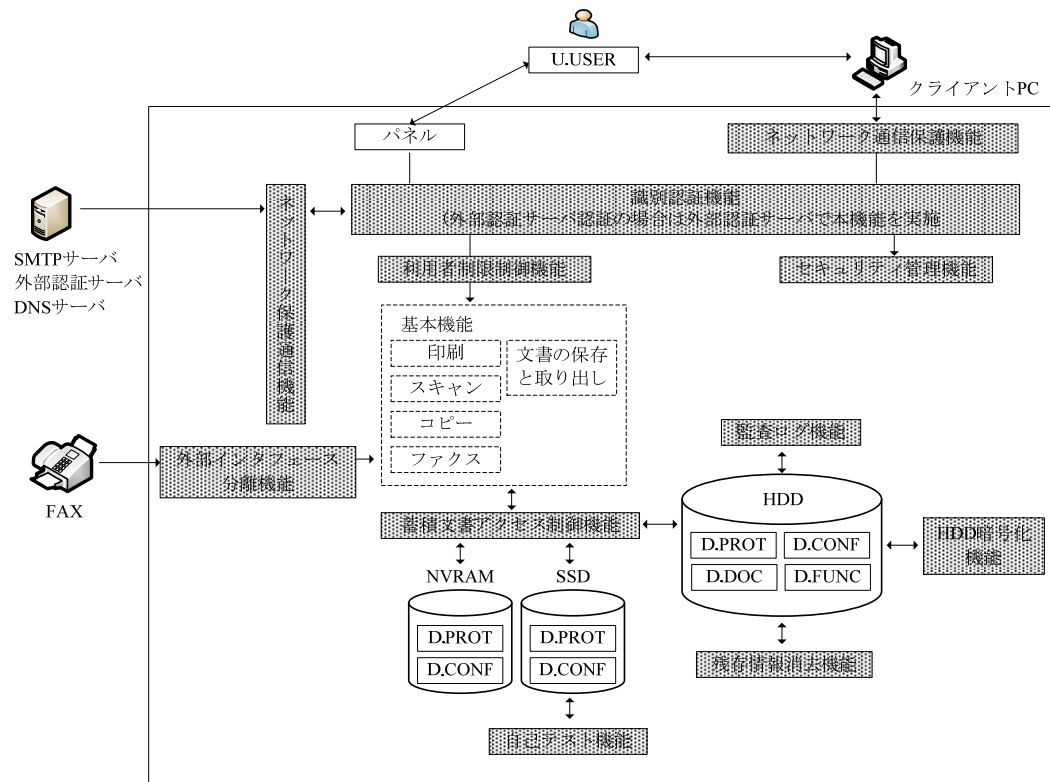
U.USER

クライアントPC

パネル

ネットワーク通信保護機能

SMTPサーバ
外部認証サーバ
DNSサーバ

ネットワーク保護通信機能

識別認証機能
(外部認証サーバ認証の場合は外部認証サーバで本機能を実施

利用者制限制御機能

セキュリティ管理機能

基本機能

印刷

スキャン

コピー

ファクス

文書の保存と取り出し

FAX

外部インタフェース分離機能

監査ログ機能

HDD

D.PROT

D.CONF

D.DOC

D.FUNC

HDD暗号化機能

蓄積文書アクセス制御機能

NVRAM

SSD

D.PROT

D.CONF

D.PROT

D.CONF

残存情報消去機能

自己テスト機能